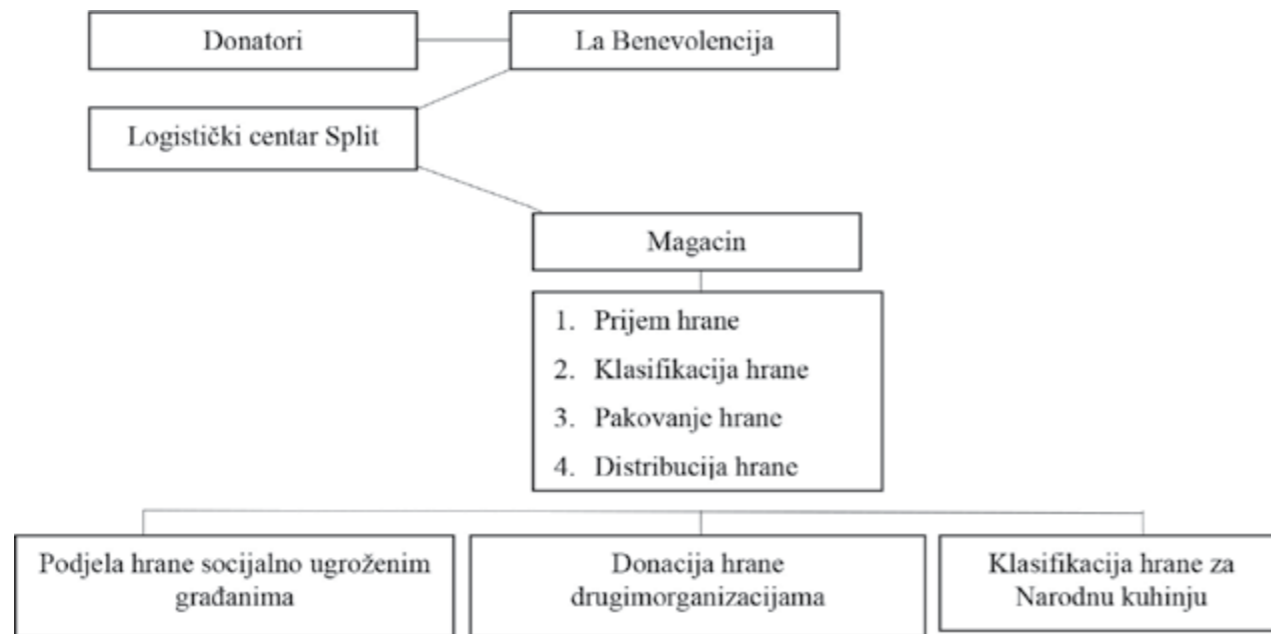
Donatori

La Benevolencija

Logistički centar Split

Magacin

1. Prijem hrane
2. Klasifikacija hrane
3. Pakovanje hrane
4. Distribucija hrane

Podjela hrane socijalno ugroženim građanima

Donacija hrane drugimorganizacijama

Klasifikacija hrane za Narodnu kuhinju